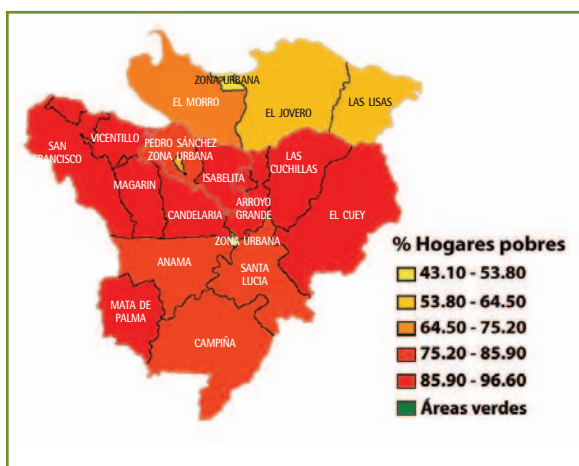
ZONA URBANA
EL MORRO
EL JOVERO
LAS LISAS
SAN FRANCISCO
VICENTILLO
PEDRO SÁNCHEZ
ZONA URBANA
LAS CUCHILLAS
MAGARIN
ISABELITA
CANDELARIA
ARROYO GRANDE
EL CUEY
ZONA URBANA
ANAMA
SANTA LUCIA
MATA DE PALMA
CAMPIÑA

% Hogares pobres
43.10 - 53.80
53.80 - 64.50
64.50 - 75.20
75.20 - 85.90
85.90 - 96.60
Áreas verdes